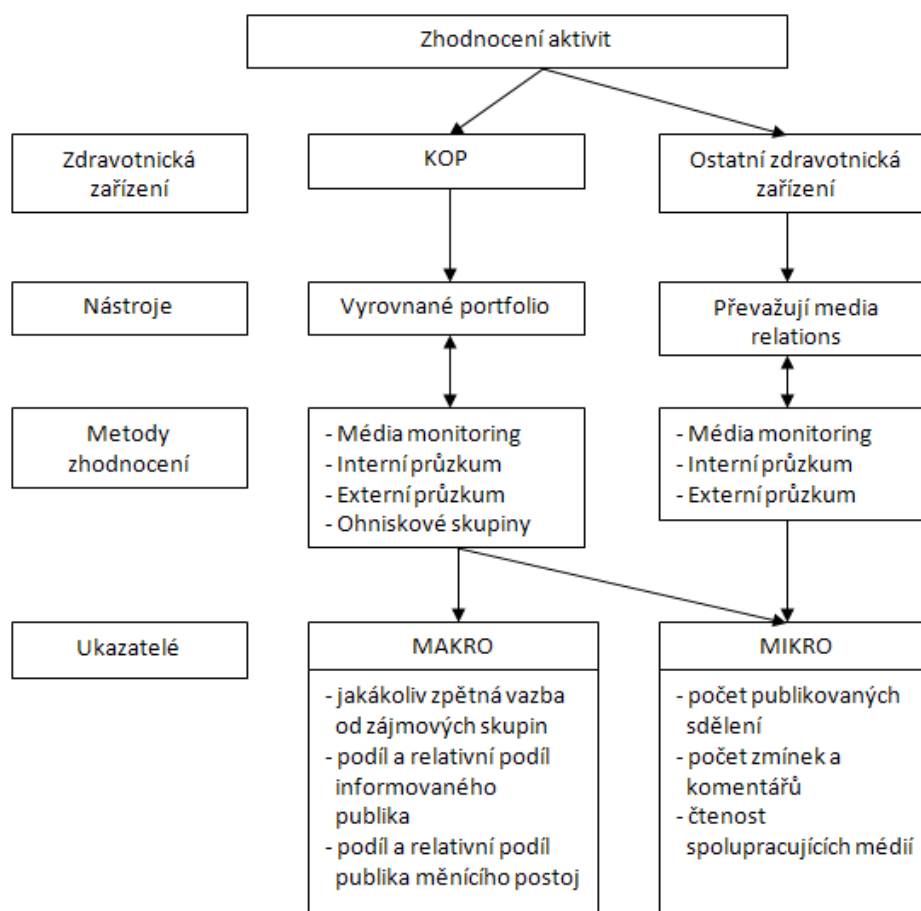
Zhodnocení aktivit

Zdravotnická zařízení

KOP

Ostatní zdravotnická zařízení

Nástroje

Vyrovnané portfolio

Převažují media relations

Metody zhodnocení

- Média monitoring
- Interní průzkum
- Externí průzkum
- Ohniskové skupiny

- Média monitoring
- Interní průzkum
- Externí průzkum

Ukazatelé

MAKRO

- jakákoliv zpětná vazba od zájmových skupin
- podíl a relativní podíl informovaného publika
- podíl a relativní podíl publika měnícího postoj

MIKRO

- počet publikovaných sdělení
- počet zmínek a komentářů
- čtenost spolupracujících médií